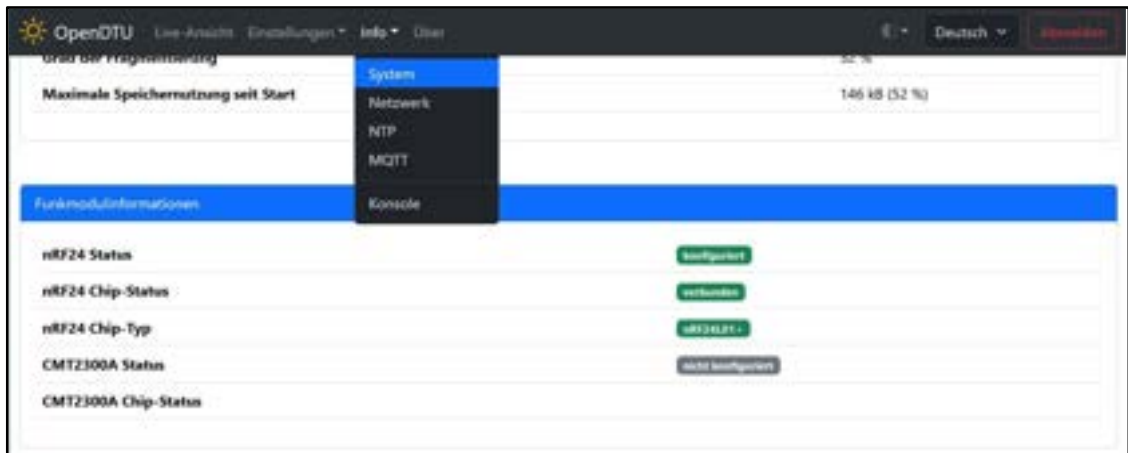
OpenDTU Live-Ansicht Einstellungen Info Über

Deutsch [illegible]

Grad der Fragmentierung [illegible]

Maximale Speichernutzung seit Start 146 kB (52 %)

System
Netzwerk
NTP
MQTT
Konsole

Funkmodulinformationen

nRF24 Status konfiguriert
nRF24 Chip-Status verbunden
nRF24 Chip-Typ nRF24L01+
CMT2300A Status nicht konfiguriert
CMT2300A Chip-Status